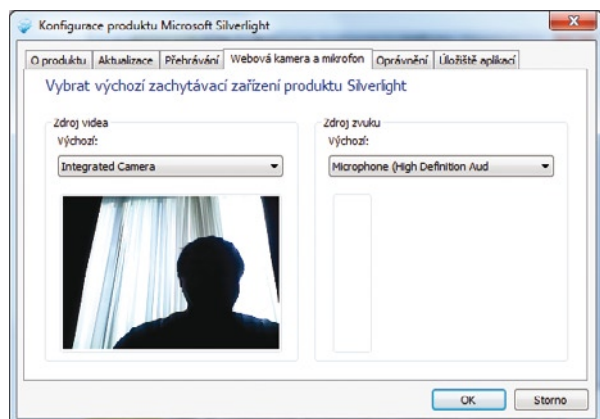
Konfigurace produktu Microsoft Silverlight

O produktu | Aktualizace | Přehrávání | Webová kamera a mikrofon | Oprávnění | Úložiště aplikací

Vybrat výchozí zachytávací zařízení produktu Silverlight

Zdroj videa
Výchozí:
Integrated Camera

Zdroj zvuku
Výchozí:
Microphone (High Definition Aud

OK
Storno